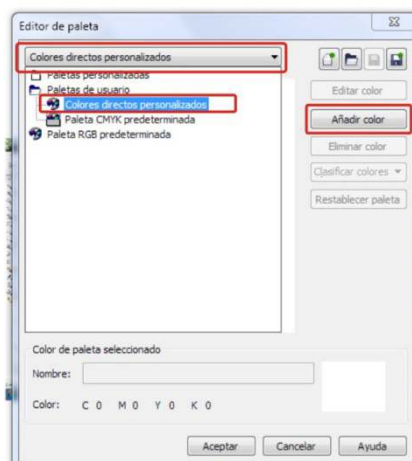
Editor de paleta

Colores directos personalizados

Paletas personalizadas
Paletas de usuario
Colores directos personalizados
Paleta CMYK predeterminada
Paleta RGB predeterminada

Editar color
Añadir color
Eliminar color
Clasificar colores
Restablecer paleta

Color de paleta seleccionado
Nombre:
Color: C 0 M 0 Y 0 K 0

Aceptar
Cancelar
Ayuda